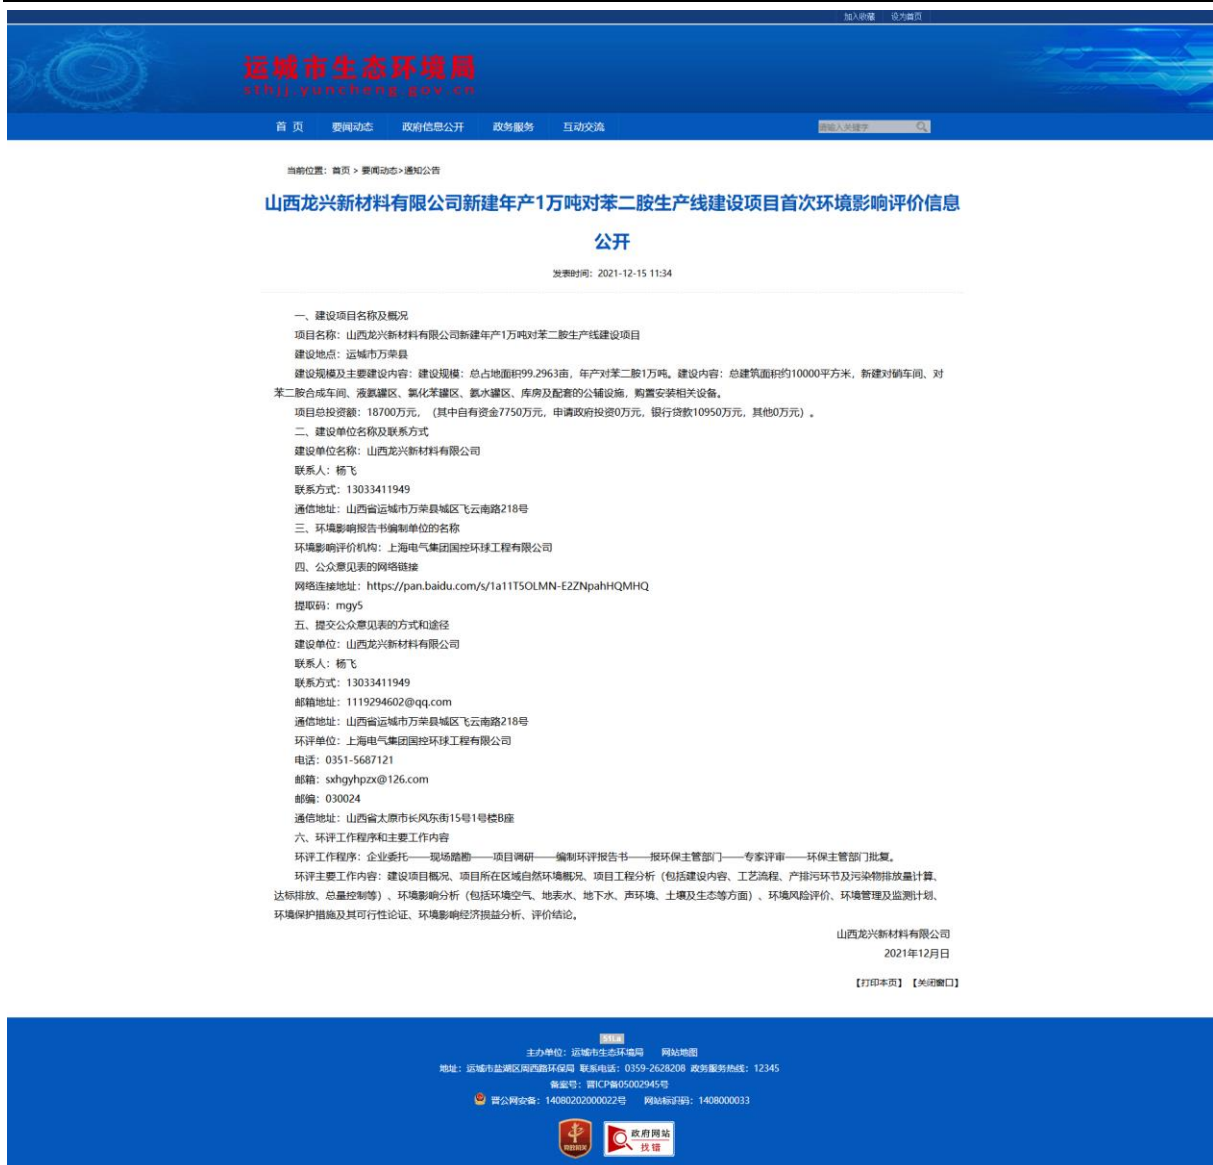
加入收藏 设为首页

运城市生态环境局
sthjj.yuncheng.gov.cn

首页 要闻动态 政府信息公开 政务服务 互动交流

请输入关键字

当前位置：首页 > 要闻动态 > 通知公告

山西龙兴新材料有限公司新建年产1万吨对苯二胺生产线建设项目首次环境影响评价信息公开

发表时间：2021-12-15 11:34

一、建设项目名称及概况

项目名称：山西龙兴新材料有限公司新建年产1万吨对苯二胺生产线建设项目

建设地点：运城市万荣县

建设规模及主要建设内容：建设规模：总占地面积99.2963亩，年产对苯二胺1万吨。建设内容：总建筑面积约10000平方米，新建对硝车间、对苯二胺合成车间、液氨罐区、氯化苯罐区、氨水罐区、库房及配套的公辅设施，购置安装相关设备。

项目总投资额：18700万元，（其中自有资金7750万元，申请政府投资0万元，银行贷款10950万元，其他0万元）。

二、建设单位名称及联系方式

建设单位名称：山西龙兴新材料有限公司

联系人：杨飞

联系方式：13033411949

通信地址：山西省运城市万荣县城区飞云南路218号

三、环境影响报告书编制单位的名称

环境影响评价机构：上海电气集团国控环球工程有限公司

四、公众意见表的网络链接

网络连接地址：https://pan.baidu.com/s/1a11T5OLMN-E2ZNpahHQMHQ

提取码：mgy5

五、提交公众意见表的方式和途径

建设单位：山西龙兴新材料有限公司

联系人：杨飞

联系方式：13033411949

邮箱地址：1119294602@qq.com

通信地址：山西省运城市万荣县城区飞云南路218号

环评单位：上海电气集团国控环球工程有限公司

电话：0351-5687121

邮箱：sxhgyhpzx@126.com

邮编：030024

通信地址：山西省太原市长风东街15号1号楼B座

六、环评工作程序和主要工作内容

环评工作程序：企业委托——现场踏勘——项目调研——编制环评报告书——报环保主管部门——专家评审——环保主管部门批复。

环评主要工作内容：建设项目概况、项目所在区域自然环境概况、项目工程分析（包括建设内容、工艺流程、产排污环节及污染物排放量计算、达标排放、总量控制等）、环境影响分析（包括环境空气、地表水、地下水、声环境、土壤及生态等方面）、环境风险评价、环境管理及监测计划、环境保护措施及其可行性论证、环境影响经济损益分析、评价结论。

山西龙兴新材料有限公司

2021年12月日

【打印本页】【关闭窗口】

主办单位：运城市生态环境局 网站地图

地址：运城市盐湖区周西路环保局 联系电话：0359-2628208 政务服务热线：12345

备案号：晋ICP备05002945号

晋公网安备：14080202000022号 网站标识码：1408000033

政府网站 找错